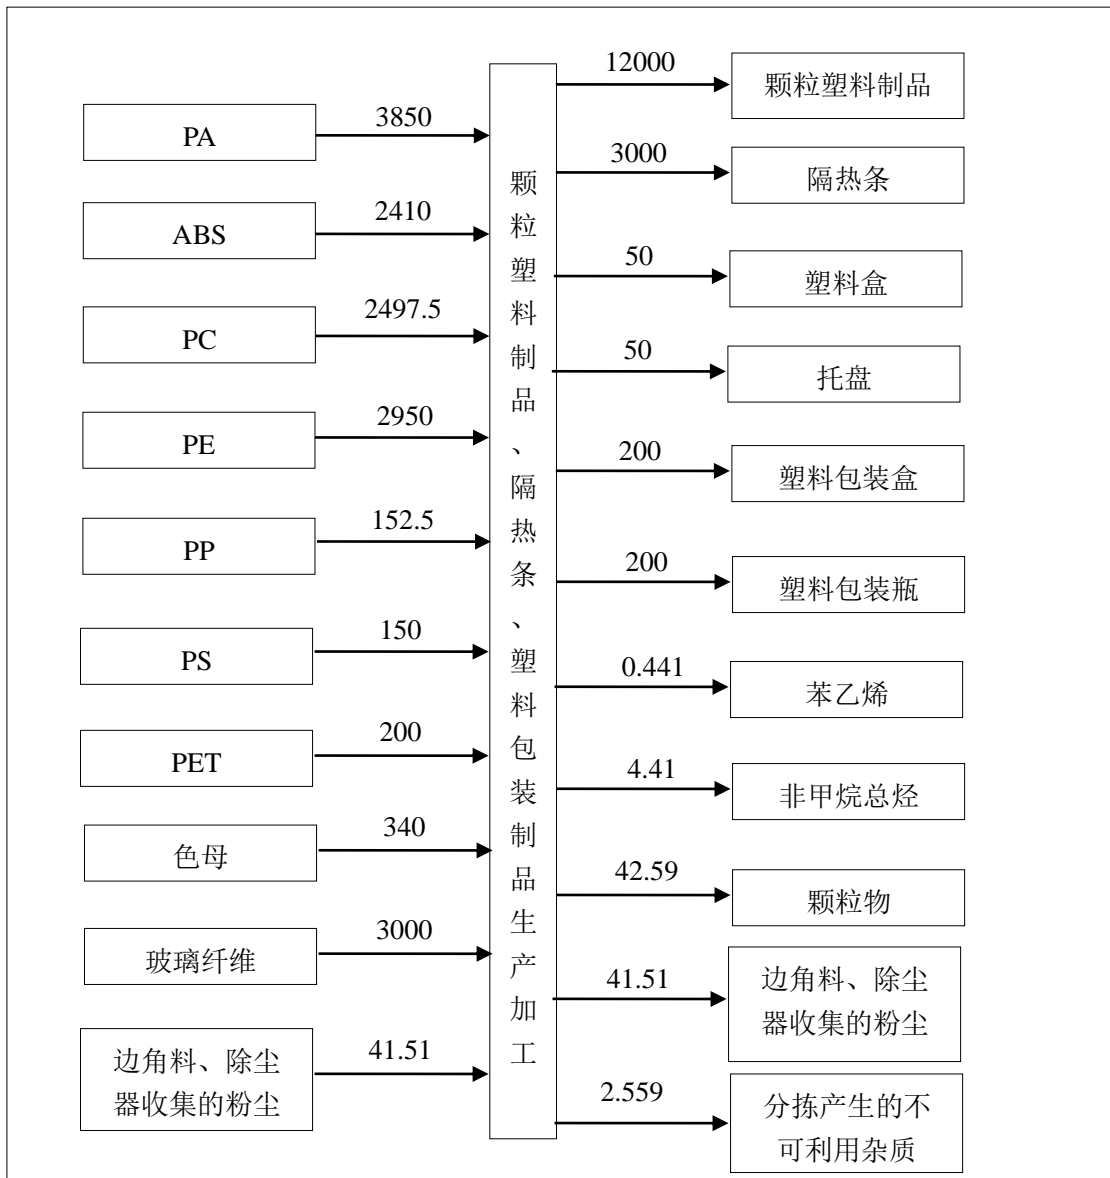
PA
3850
ABS
2410
PC
2497.5
PE
2950
PP
152.5
PS
150
PET
200
色母
340
玻璃纤维
3000
边角料、除尘器收集的粉尘
41.51

颗粒塑料制品、隔热条、塑料包装制品生产加工

12000
颗粒塑料制品
3000
隔热条
50
塑料盒
50
托盘
200
塑料包装盒
200
塑料包装瓶
0.441
苯乙烯
4.41
非甲烷总烃
42.59
颗粒物
41.51
边角料、除尘器收集的粉尘
2.559
分拣产生的不可利用杂质